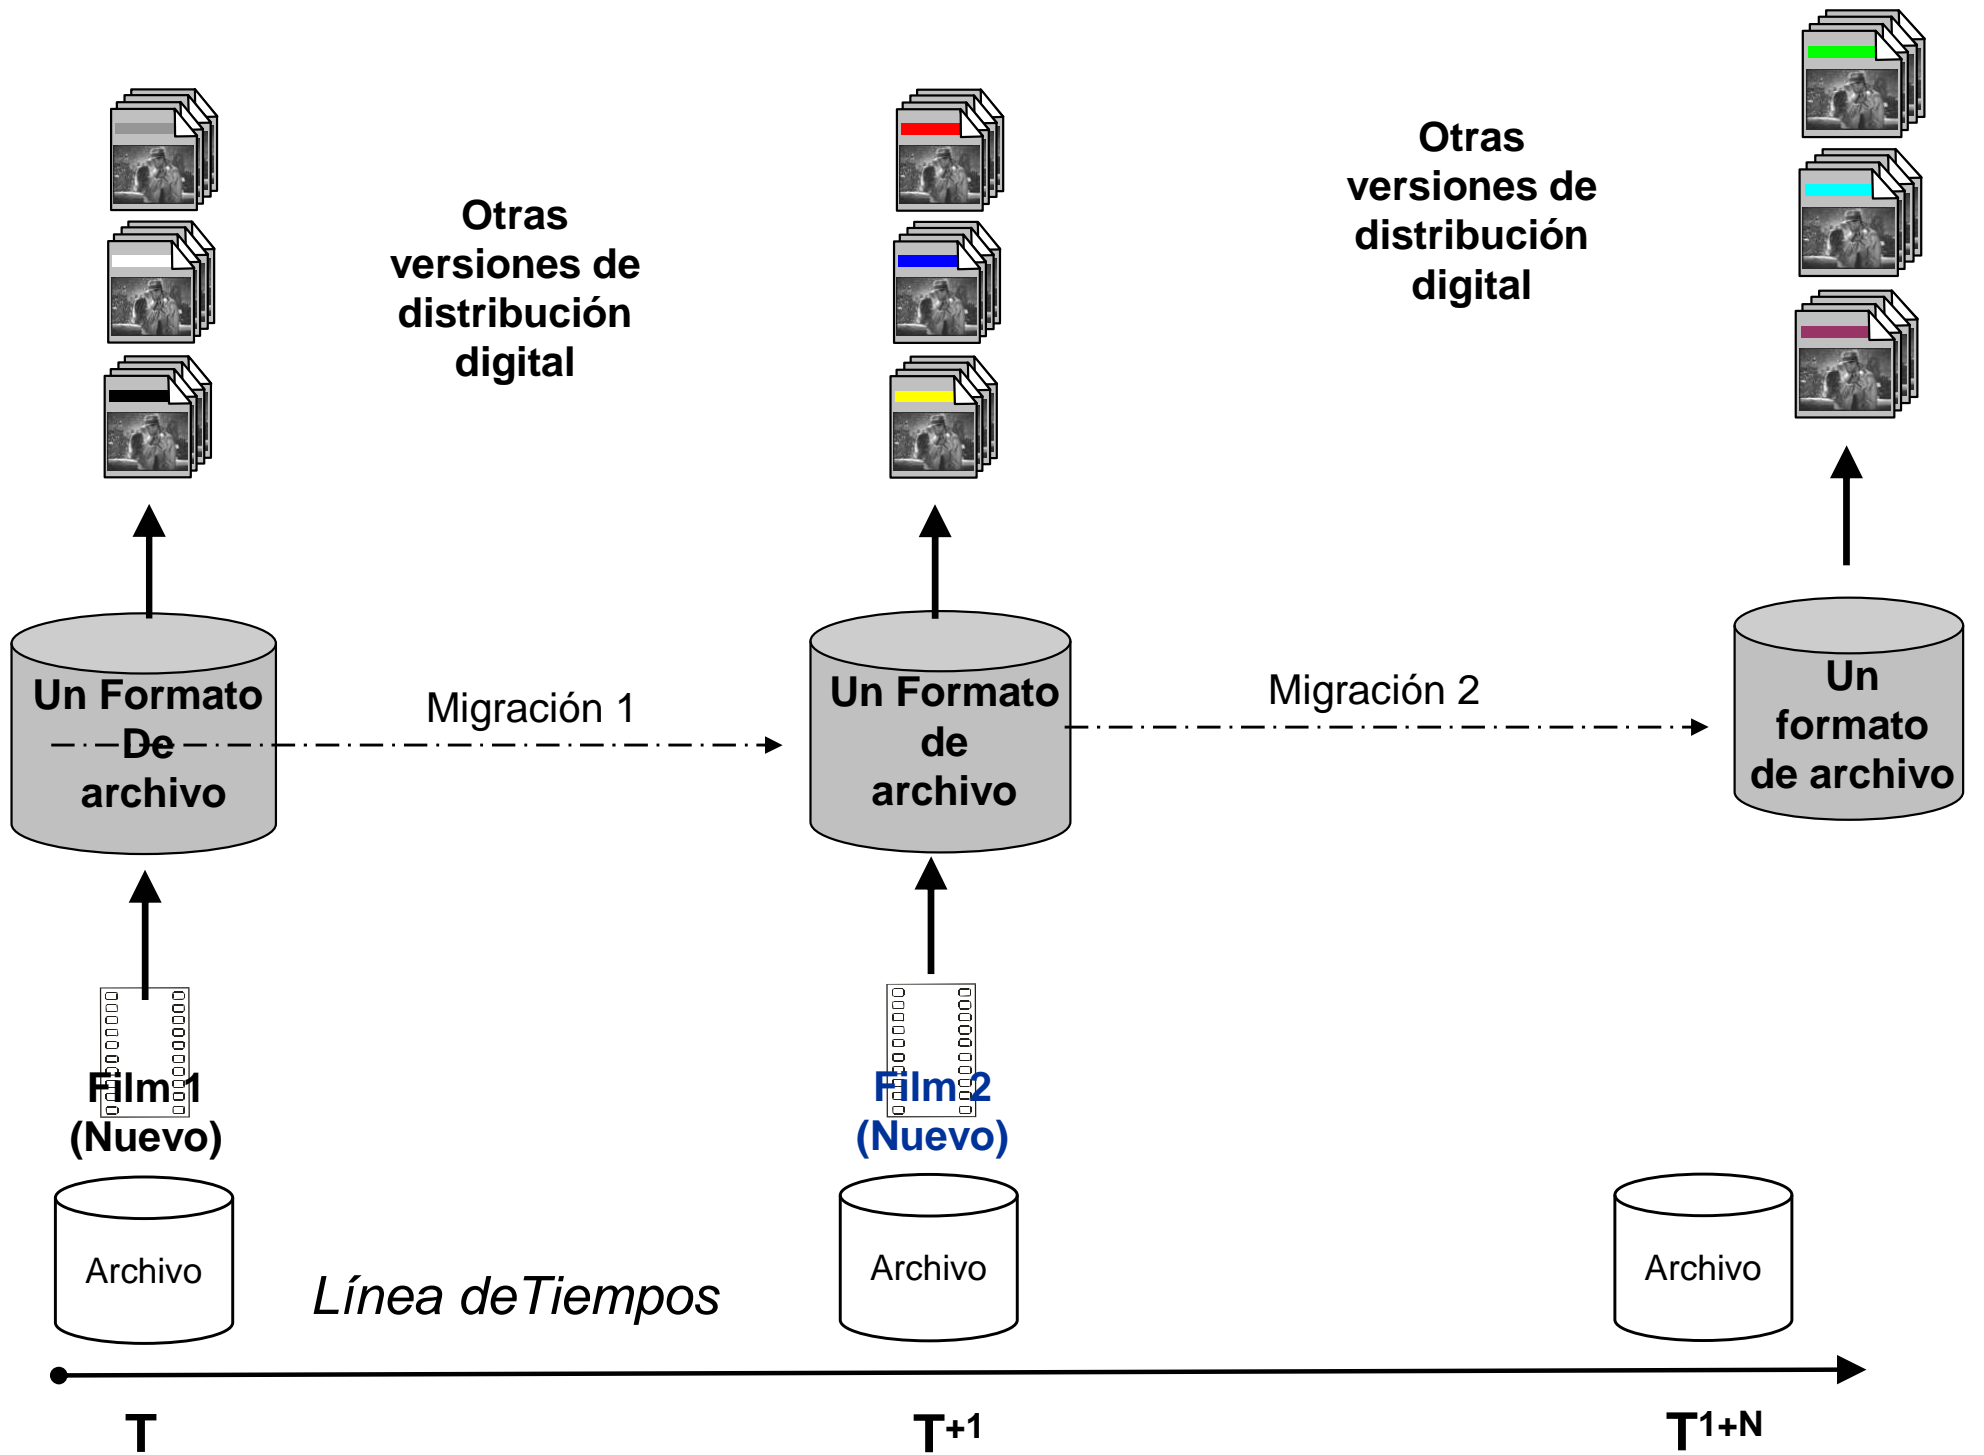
Otras versiones de distribución digital

Otras versiones de distribución digital

Un Formato De archivo

Migración 1

Un Formato de archivo

Migración 2

Un formato de archivo

Film 1 (Nuevo)

Film 2 (Nuevo)

Archivo

Línea deTiempos

Archivo

Archivo

T

$T^{+1}$

$T^{1+N}$